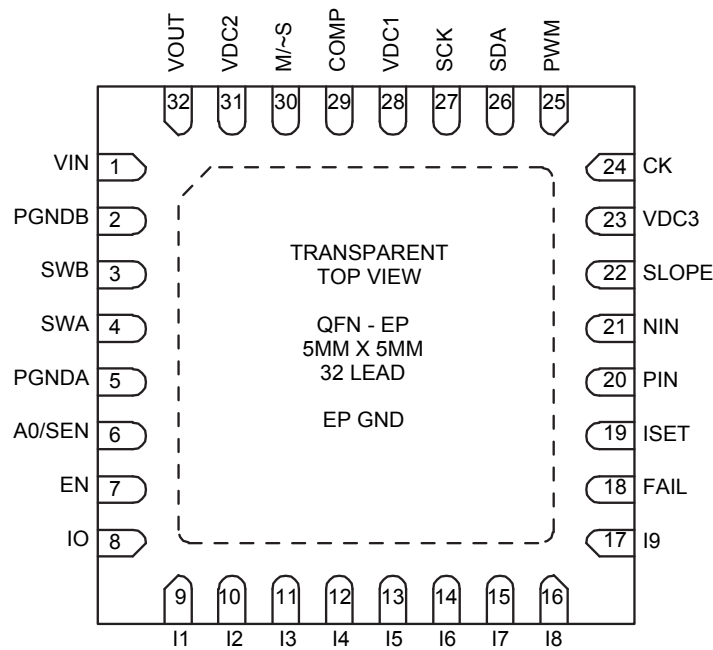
VOUT VDC2 M/~S COMP VDC1 SCK SDA PWM

32 31 30 29 28 27 26 25

VIN 1
PGNDB 2
SWB 3
SWA 4
PGNDA 5
A0/SEN 6
EN 7
IO 8

24 CK
23 VDC3
22 SLOPE
21 NIN
20 PIN
19 ISET
18 FAIL
17 I9

TRANSPARENT
TOP VIEW

QFN - EP
5MM X 5MM
32 LEAD

EP GND

9 10 11 12 13 14 15 16

I1 I2 I3 I4 I5 I6 I7 I8